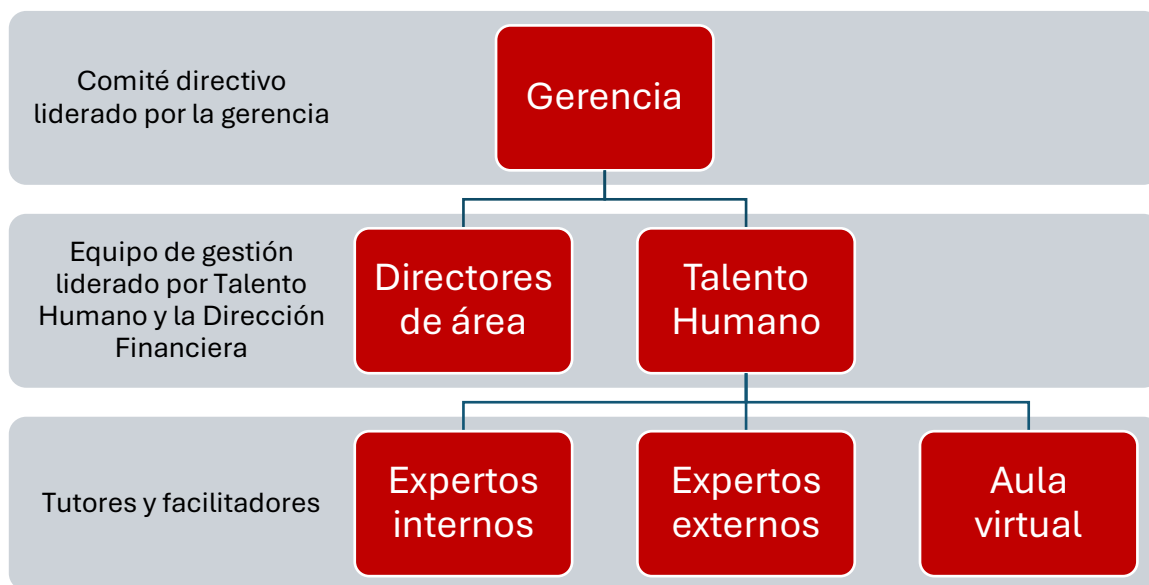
Comité directivo liderado por la gerencia

Gerencia

Equipo de gestión liderado por Talento Humano y la Dirección Financiera

Directores de área

Talento Humano

Tutores y facilitadores

Expertos internos

Expertos externos

Aula virtual